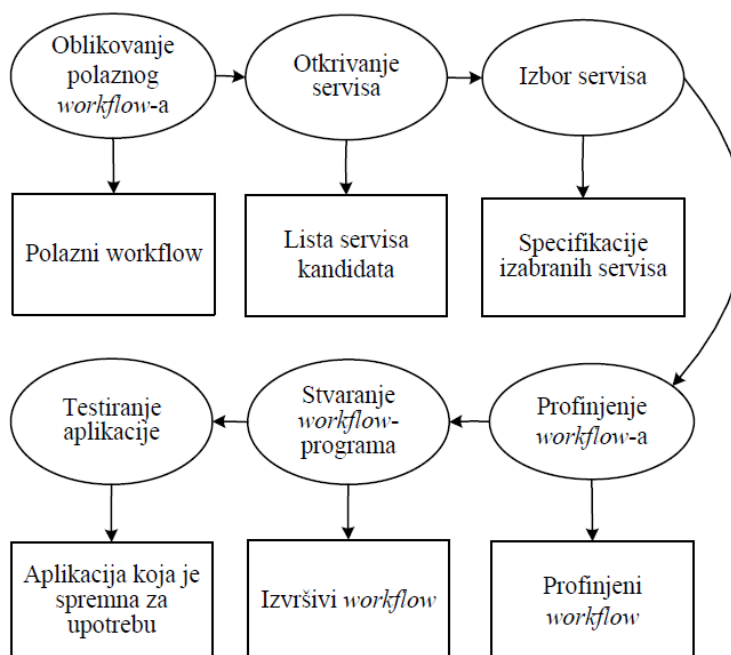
Oblikovanje polaznog *workflow*-a

Otkrivanje servisa

Izbor servisa

Polazni workflow

Lista servisa kandidata

Specifikacije izabranih servisa

Testiranje aplikacije

Stvaranje *workflow*-programa

Profinjenje *workflow*-a

Aplikacija koja je spremna za upotrebu

Izvršivi *workflow*

Profinjeni *workflow*